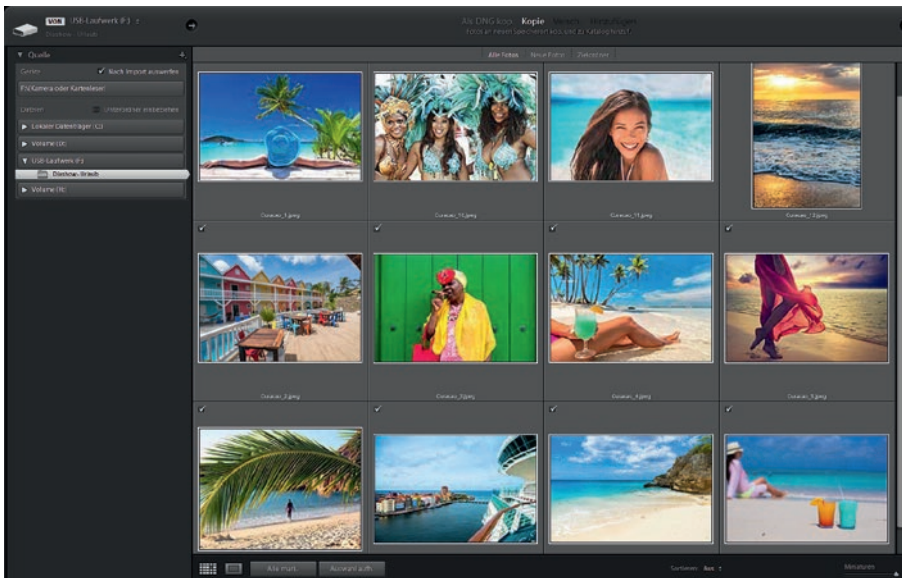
VON USB-Laufwerk (F:)

Diashow - Urlaub

Als DNG kop. Kopie Versch. Hinzufügen

Fotos an neuen Speicherort kop. und zu Katalog hinzuf.

▼ Quelle +

Geräte ✔ Nach Import auswerfen

F:\Kamera oder Kartenleser

Dateien Unterordner einbeziehen

▶ Lokaler Datenträger (C:)

▶ Volume (D:)

▼ USB-Laufwerk (F:)

Diashow- Urlaub

▶ Volume (H:)

Alle Fotos Neue Fotos Zielordner

Curacao_1.jpeg

Curacao_10.jpeg

Curacao_11.jpeg

Curacao_12.jpeg

Curacao_2.jpeg

Curacao_3.jpeg

Curacao_4.jpeg

Curacao_5.jpeg

Alle mark. Auswahl aufh.

Sortieren: Aus

Miniaturen